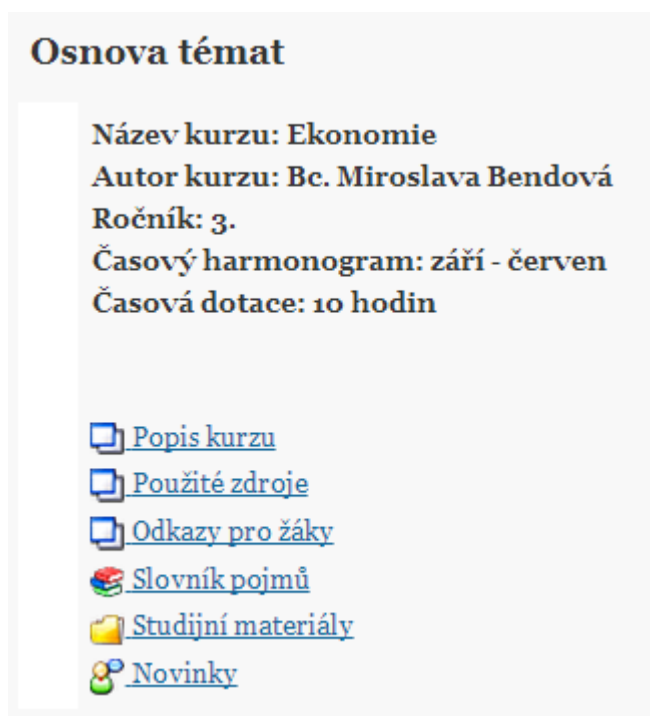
Osnova témat

Název kurzu: Ekonomie
Autor kurzu: Bc. Miroslava Bendová
Ročník: 3.
Časový harmonogram: září - červen
Časová dotace: 10 hodin

Popis kurzu
Použité zdroje
Odkazy pro žáky
Slovník pojmů
Studijní materiály
Novinky